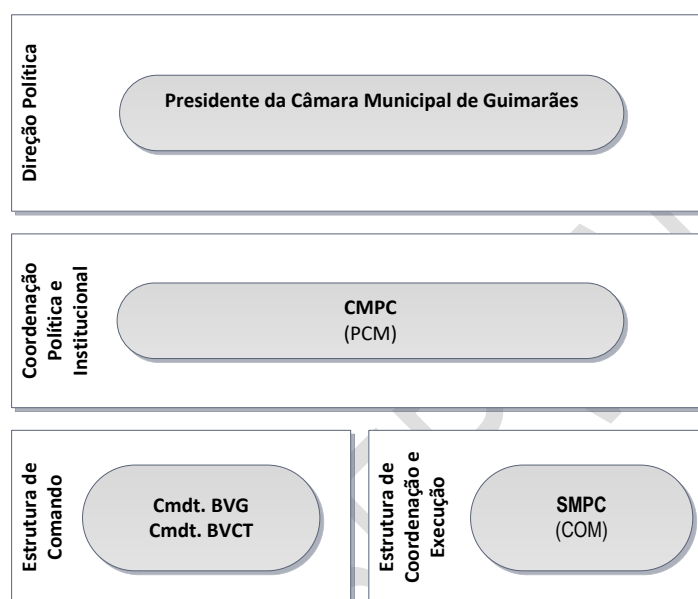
Direção Política

Presidente da Câmara Municipal de Guimarães

Coordenação Política e Institucional

CMPC
(PCM)

Estrutura de Comando

Cmdt. BVG
Cmdt. BVCT

Estrutura de Coordenação e Execução

SMPC
(COM)